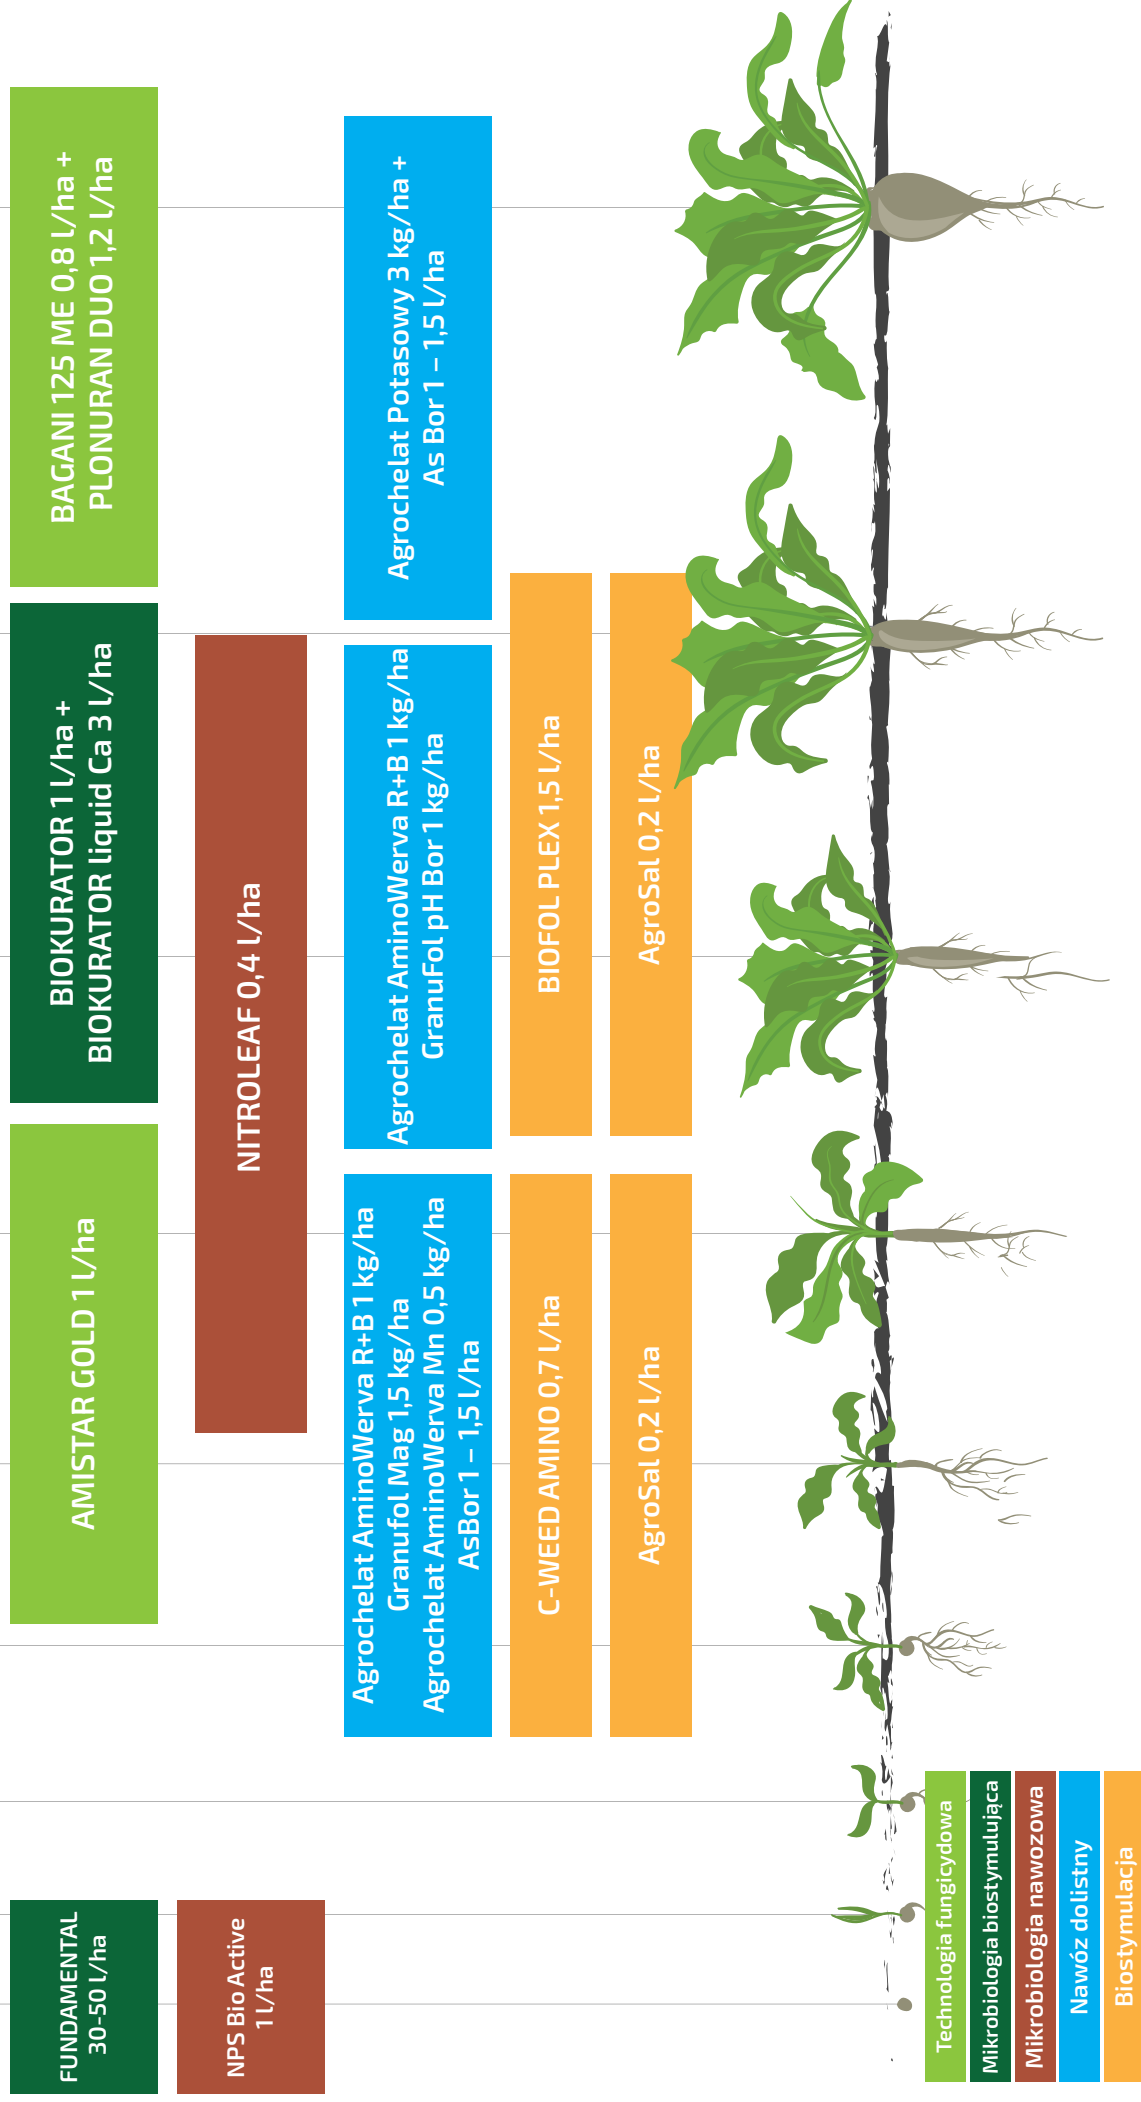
BAGANI 125 ME 0,8 l/ha +
PLONURAN DUO 1,2 l/ha

BIOKURATOR 1 l/ha +
BIOKURATOR liquid Ca 3 l/ha

AMISTAR GOLD 1 l/ha

FUNDAMENTAL
30-50 l/ha

NITROLEAF 0,4 l/ha

NPS Bio Active
1 l/ha

Agrochelat Potasowy 3 kg/ha +
As Bor 1 – 1,5 l/ha

Agrochelat AminoWerva R+B 1 kg/ha
GranuFol pH Bor 1 kg/ha

Agrochelat AminoWerva R+B 1 kg/ha
Granufol Mag 1,5 kg/ha
Agrochelat AminoWerva Mn 0,5 kg/ha
AsBor 1 – 1,5 l/ha

BIOFOL PLEX 1,5 l/ha

C-WEED AMINO 0,7 l/ha

AgroSal 0,2 l/ha

AgroSal 0,2 l/ha

Technologia fungicydowa
Mikrobiologia biostymulująca
Mikrobiologia nawozowa
Nawóz dolistny
Biostymulacja